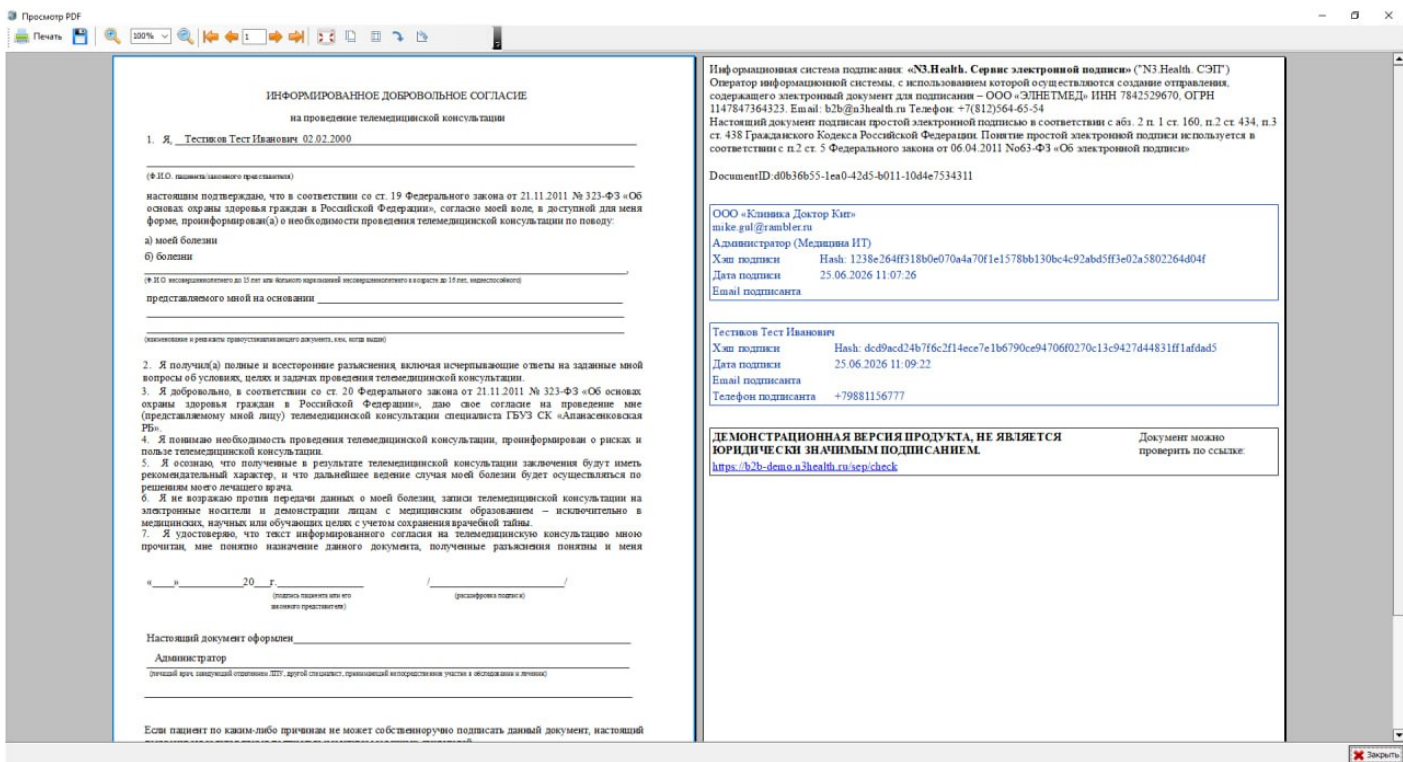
Просмотр PDF

Печать 100% 1

ИНФОРМИРОВАННОЕ ДОБРОВОЛЬНОЕ СОГЛАСИЕ

на проведение телемедицинской консультации

1. Я, Тестиков Тест Иванович 02.02.2000

(Ф.И.О. пациента/законного представителя)

настоящим подтверждаю, что в соответствии со ст. 19 Федерального закона от 21.11.2011 № 323-ФЗ «Об основах охраны здоровья граждан в Российской Федерации», согласно моей воле, в доступной для меня форме, проинформирован(а) о необходимости проведения телемедицинской консультации по поводу:

а) моей болезни

б) болезни

(Ф.И.О. несовершеннолетнего до 15 лет или больного наркоманией несовершеннолетнего в возрасте до 16 лет, недееспособного)

представляемого мной на основании

(наименование и реквизиты правоустанавливающего документа, кем, когда выдан)

2. Я получил(а) полные и всесторонние разъяснения, включая исчерпывающие ответы на заданные мной вопросы об условиях, целях и задачах проведения телемедицинской консультации.
3. Я добровольно, в соответствии со ст. 20 Федерального закона от 21.11.2011 № 323-ФЗ «Об основах охраны здоровья граждан в Российской Федерации», даю свое согласие на проведение мне (представляемому мной лицу) телемедицинской консультации специалиста ГБУЗ СК «Апанасенковская РБ».
4. Я понимаю необходимость проведения телемедицинской консультации, проинформирован о рисках и пользе телемедицинской консультации.
5. Я осознаю, что полученные в результате телемедицинской консультации заключения будут иметь рекомендательный характер, и что дальнейшее ведение случая моей болезни будет осуществляться по решениям моего лечащего врача.
6. Я не возражаю против передачи данных о моей болезни, записи телемедицинской консультации на электронные носители и демонстрации лицам с медицинским образованием – исключительно в медицинских, научных или обучающих целях с учетом сохранения врачебной тайны.
7. Я удостоверяю, что текст информированного согласия на телемедицинскую консультацию мною прочитан, мне понятно назначение данного документа, полученные разъяснения понятны и меня

«____»__________20__г.______________ /______________________/
(подпись пациента или его законного представителя) (расшифровка подписи)

Настоящий документ оформлен

Администратор

(лечащий врач, заведующий отделением ЛПУ, другой специалист, принимающий непосредственное участие в обследовании и лечении)

Если пациент по каким-либо причинам не может собственноручно подписать данный документ, настоящий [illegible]

Информационная система подписания: «N3.Health. Сервис электронной подписи» ("N3.Health. СЭП") Оператор информационной системы, с использованием которой осуществляются создание отправления, содержащего электронный документ для подписания – ООО «ЭЛНЕТМЕД» ИНН 7842529670, ОГРН 1147847364323. Email: b2b@n3health.ru Телефон: +7(812)564-65-54
Настоящий документ подписан простой электронной подписью в соответствии с абз. 2 п. 1 ст. 160, п.2 ст. 434, п.3 ст. 438 Гражданского Кодекса Российской Федерации. Понятие простой электронной подписи используется в соответствии с п.2 ст. 5 Федерального закона от 06.04.2011 No63-ФЗ «Об электронной подписи»

DocumentID:d0b36b55-1ea0-42d5-b011-10d4e7534311

ООО «Клиника Доктор Кит»
mike.gul@rambler.ru
Администратор (Медицина ИТ)
Хэш подписи Hash: 1238e264ff318b0e070a4a70f1e1578bb130bc4c92abd5ff3e02a5802264d04f
Дата подписи 25.06.2026 11:07:26
Email подписанта

Тестиков Тест Иванович
Хэш подписи Hash: dcd9acd24b7f6c2f14ece7e1b6790ce94706f0270c13c9427d44831ff1afdad5
Дата подписи 25.06.2026 11:09:22
Email подписанта
Телефон подписанта +79881156777

ДЕМОНСТРАЦИОННАЯ ВЕРСИЯ ПРОДУКТА, НЕ ЯВЛЯЕТСЯ ЮРИДИЧЕСКИ ЗНАЧИМЫМ ПОДПИСАНИЕМ.
https://b2b-demo.n3health.ru/sep/check
Документ можно проверить по ссылке:

Закрыть